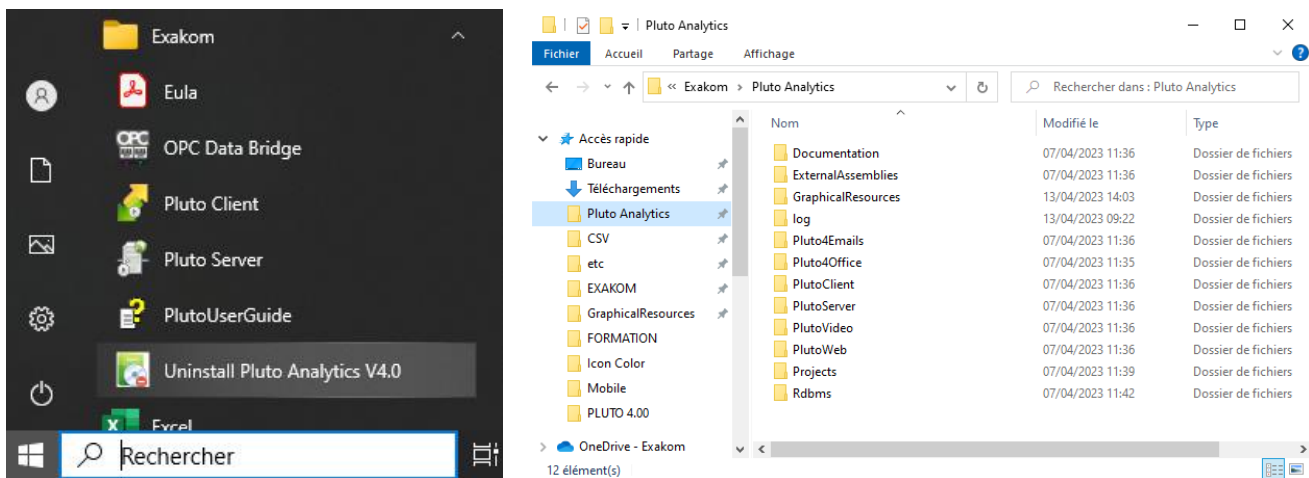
Exakom

Eula

OPC Data Bridge

Pluto Client

Pluto Server

PlutoUserGuide

Uninstall Pluto Analytics V4.0

Excel

Rechercher

Pluto Analytics

Fichier Accueil Partage Affichage

« Exakom › Pluto Analytics

Rechercher dans : Pluto Analytics

Accès rapide
Bureau
Téléchargements
Pluto Analytics
CSV
etc
EXAKOM
GraphicalResources
FORMATION
Icon Color
Mobile
PLUTO 4.00
OneDrive - Exakom

| Nom | Modifié le | Type |
|---|---|---|
| Documentation | 07/04/2023 11:36 | Dossier de fichiers |
| ExternalAssemblies | 07/04/2023 11:36 | Dossier de fichiers |
| GraphicalResources | 13/04/2023 14:03 | Dossier de fichiers |
| log | 13/04/2023 09:22 | Dossier de fichiers |
| Pluto4Emails | 07/04/2023 11:36 | Dossier de fichiers |
| Pluto4Office | 07/04/2023 11:35 | Dossier de fichiers |
| PlutoClient | 07/04/2023 11:36 | Dossier de fichiers |
| PlutoServer | 07/04/2023 11:36 | Dossier de fichiers |
| PlutoVideo | 07/04/2023 11:36 | Dossier de fichiers |
| PlutoWeb | 07/04/2023 11:36 | Dossier de fichiers |
| Projects | 07/04/2023 11:39 | Dossier de fichiers |
| Rdbms | 07/04/2023 11:42 | Dossier de fichiers |

12 élément(s)